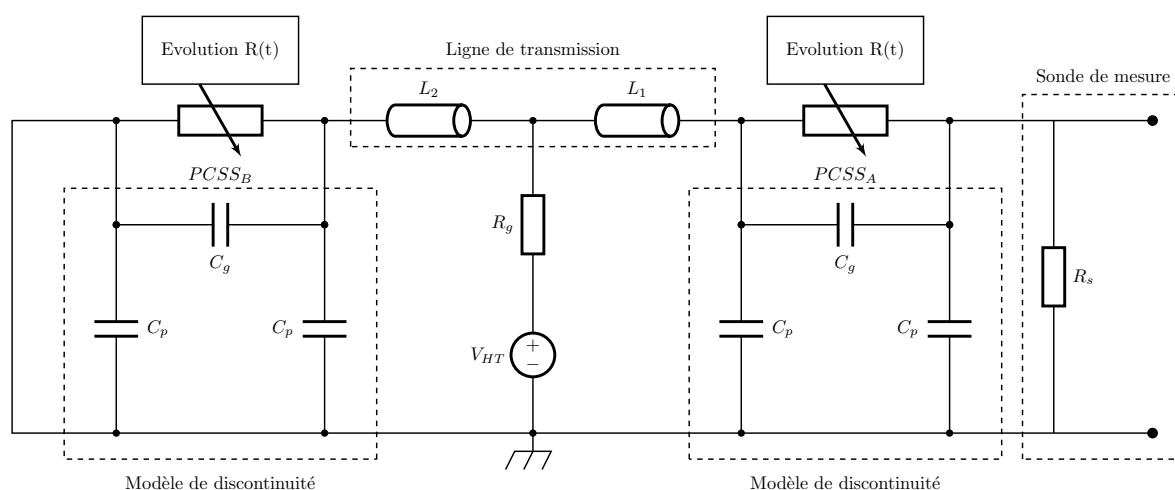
Evolution R(t)

Ligne de transmission

Evolution R(t)

Sonde de mesure

$L_2$

$L_1$

$PCSS_B$

$PCSS_A$

$C_g$

$R_g$

$C_g$

$C_p$

$C_p$

$C_p$

$C_p$

$R_s$

$V_{HT}$

+

−

Modèle de discontinuité

Modèle de discontinuité